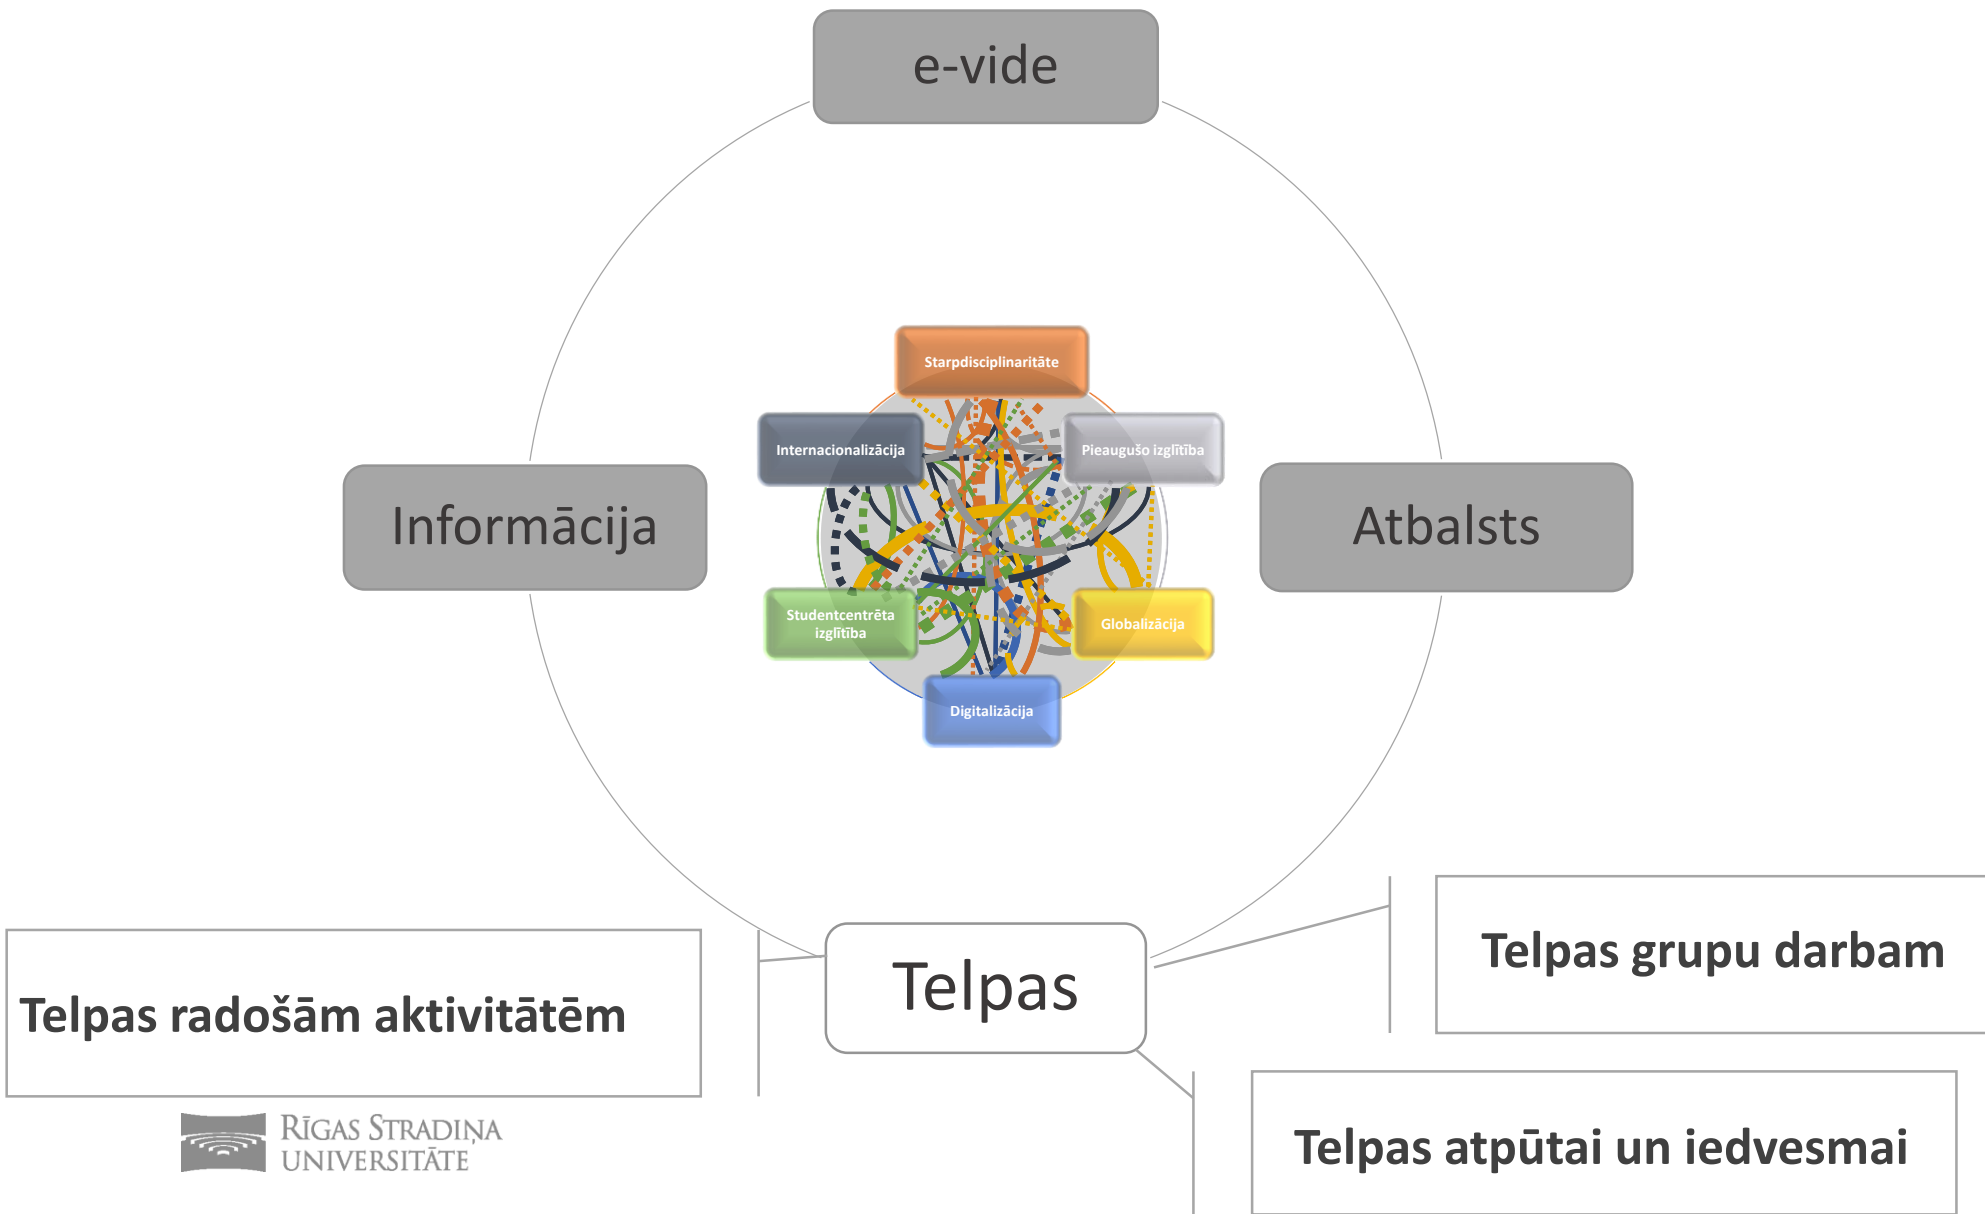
e-vide

Informācija

Atbalsts

Starpdisciplinaritāte

Internacionalizācija

Pieaugušo izglītība

Studentcentrēta izglītība

Globalizācija

Digitalizācija

Telpas

Telpas radošām aktivitātēm

Telpas grupu darbam

Telpas atpūtai un iedvesmai

RĪGAS STRADIŅA UNIVERSITĀTE